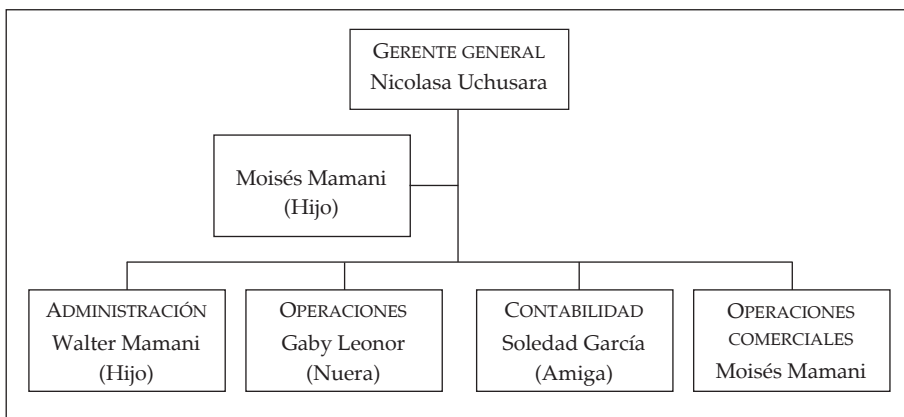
GERENTE GENERAL
Nicolasa Uchusara

Moisés Mamani
(Hijo)

ADMINISTRACIÓN
Walter Mamani
(Hijo)

OPERACIONES
Gaby Leonor
(Nuera)

CONTABILIDAD
Soledad García
(Amiga)

OPERACIONES COMERCIALES
Moisés Mamani